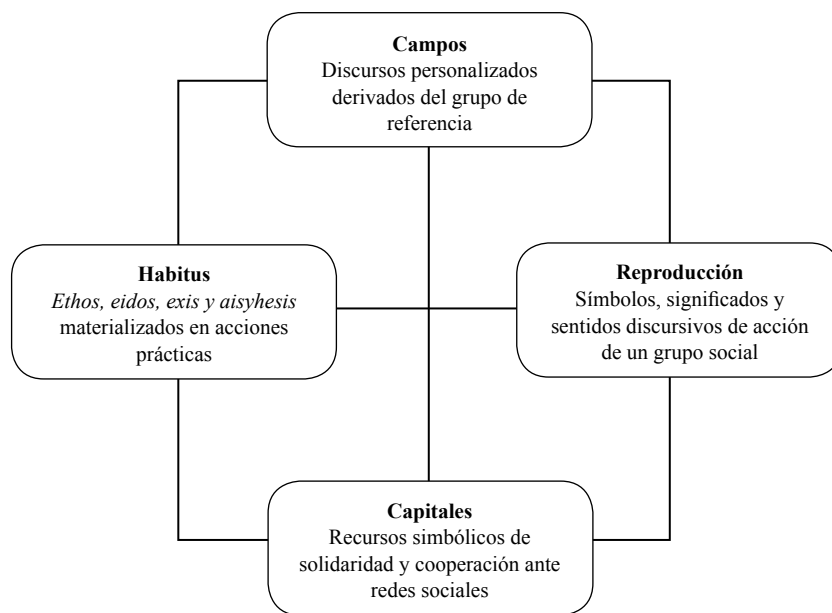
Campos
Discursos personalizados derivados del grupo de referencia

Habitus
*Ethos, eidos, exis y aisyhesis* materializados en acciones prácticas

Reproducción
Símbolos, significados y sentidos discursivos de acción de un grupo social

Capitales
Recursos simbólicos de solidaridad y cooperación ante redes sociales